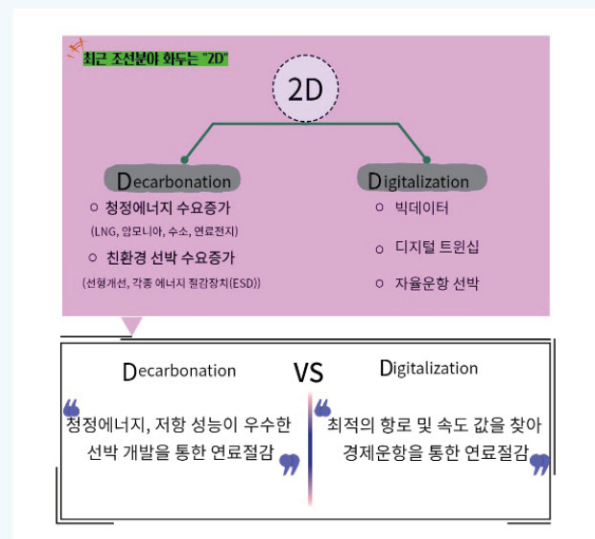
최근 조선분야 화두는 "2D"

2D

Decarbonation

○ 청정에너지 수요증가

(LNG, 암모니아, 수소, 연료전지)

○ 친환경 선박 수요증가

(선형개선, 각종 에너지 절감장치(ESD))

Digitalization

○ 빅데이터

○ 디지털 트윈십

○ 자율운항 선박

Decarbonation

VS

Digitalization

청정에너지, 저항 성능이 우수한 선박 개발을 통한 연료절감

최적의 항로 및 속도 값을 찾아 경제운항을 통한 연료절감